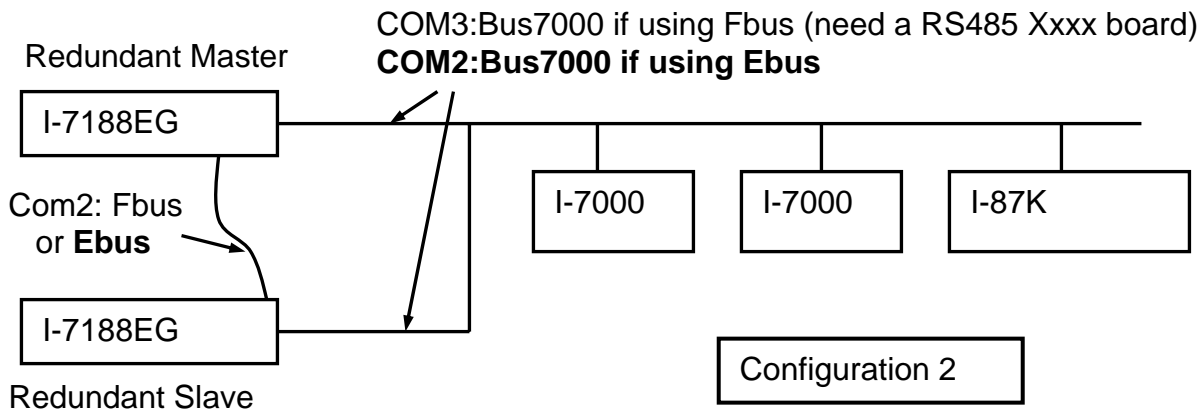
COM3:Bus7000 if using Fbus (need a RS485 Xxxx board)
**COM2:Bus7000 if using Ebus**

Redundant Master

I-7188EG

Com2: Fbus or **Ebus**

I-7000

I-7000

I-87K

I-7188EG

Redundant Slave

Configuration 2